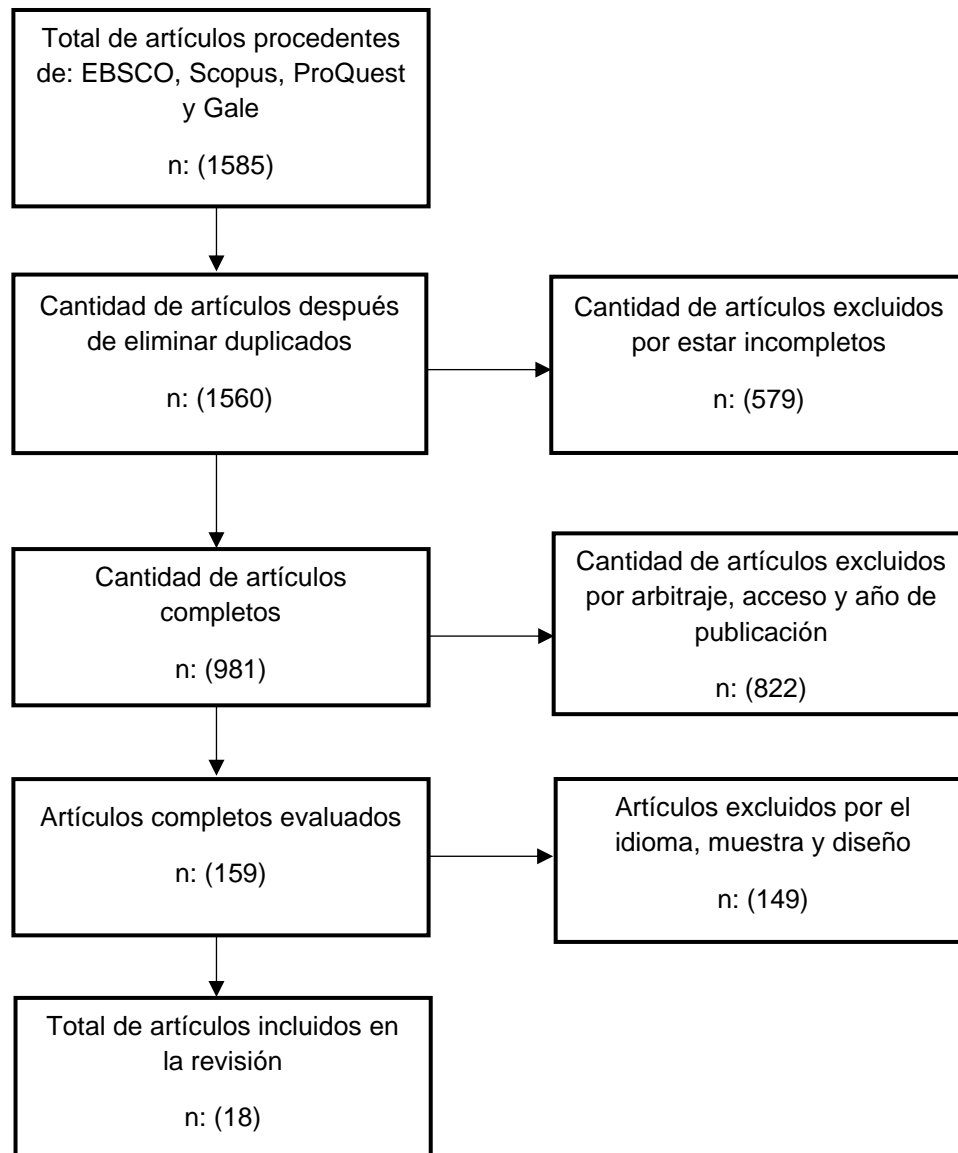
Total de artículos procedentes de: EBSCO, Scopus, ProQuest y Gale

n: (1585)

Cantidad de artículos después de eliminar duplicados

n: (1560)

Cantidad de artículos excluidos por estar incompletos

n: (579)

Cantidad de artículos completos

n: (981)

Cantidad de artículos excluidos por arbitraje, acceso y año de publicación

n: (822)

Artículos completos evaluados

n: (159)

Artículos excluidos por el idioma, muestra y diseño

n: (149)

Total de artículos incluidos en la revisión

n: (18)